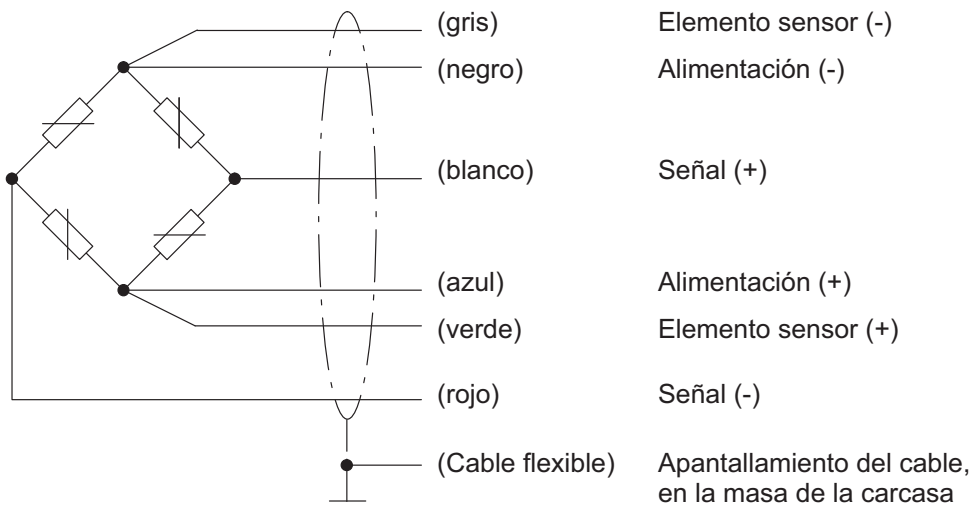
(gris) Elemento sensor (-)
(negro) Alimentación (-)
(blanco) Señal (+)
(azul) Alimentación (+)
(verde) Elemento sensor (+)
(rojo) Señal (-)
(Cable flexible) Apantallamiento del cable, en la masa de la carcasa